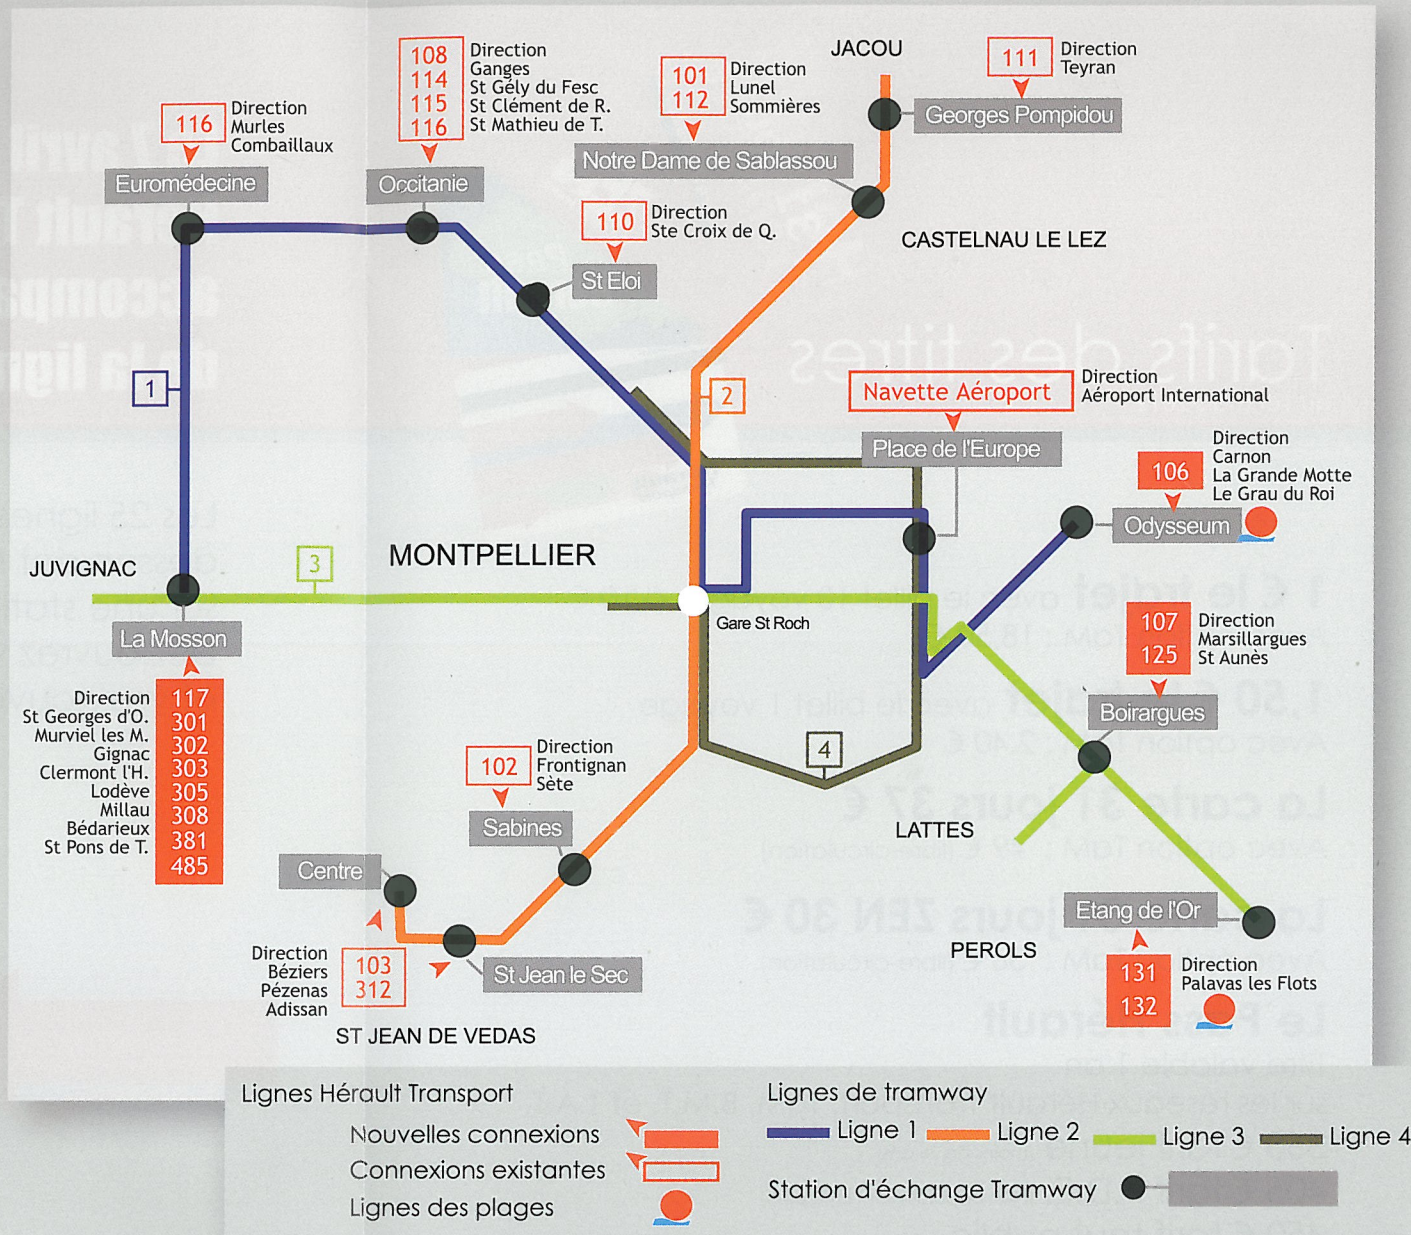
116 Direction Murles Combaillaux

Euromédecine

108
114
115
116
Direction Ganges St Gély du Fesc St Clément de R. St Mathieu de T.

Occitanie

101
112
Direction Lunel Sommières

Notre Dame de Sablassou

JACOU

111 Direction Teyran

Georges Pompidou

CASTELNAU LE LEZ

110 Direction Ste Croix de Q.

St Eloi

1

2

Navette Aéroport Direction Aéroport International

Place de l'Europe

106 Direction Carnon La Grande Motte Le Grau du Roi

Odysseum

JUVIGNAC

3

MONTPELLIER

La Mosson

Gare St Roch

107
125
Direction Marsillargues St Aunès

Boirargues

Direction St Georges d'O. Murviel les M. Gignac Clermont l'H. Lodève Millau Bédarieux St Pons de T.
117
301
302
303
305
308
381
485

4

102 Direction Frontignan Sète

Sabines

LATTES

Centre

Etang de l'Or

PEROLS

Direction Béziers Pézenas Adissan
103
312

St Jean le Sec

131
132
Direction Palavas les Flots

ST JEAN DE VEDAS

Lignes Hérault Transport
Nouvelles connexions
Connexions existantes
Lignes des plages

Lignes de tramway
Ligne 1 Ligne 2 Ligne 3 Ligne 4
Station d'échange Tramway